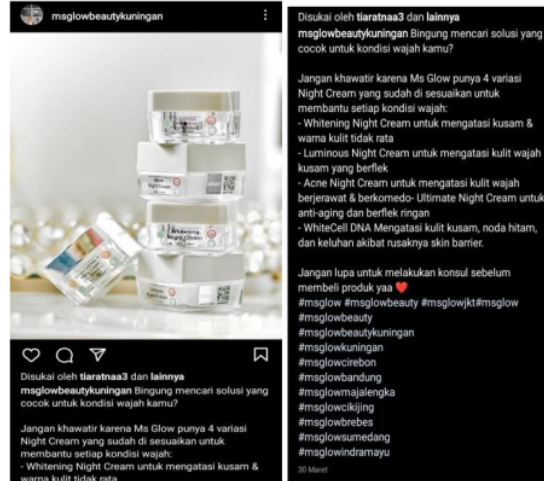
msglowbeautykuningan

Disukai oleh tiaratnaa3 dan lainnya
msglowbeautykuningan Bingung mencari solusi yang cocok untuk kondisi wajah kamu?

Jangan khawatir karena Ms Glow punya 4 variasi Night Cream yang sudah di sesuaikan untuk membantu setiap kondisi wajah:
- Whitening Night Cream untuk mengatasi kusam & warna kulit tidak rata

Disukai oleh tiaratnaa3 dan lainnya
msglowbeautykuningan Bingung mencari solusi yang cocok untuk kondisi wajah kamu?

Jangan khawatir karena Ms Glow punya 4 variasi Night Cream yang sudah di sesuaikan untuk membantu setiap kondisi wajah:
- Whitening Night Cream untuk mengatasi kusam & warna kulit tidak rata
- Luminous Night Cream untuk mengatasi kulit wajah kusam yang berflek
- Acne Night Cream untuk mengatasi kulit wajah berjerawat & berkomedo- Ultimate Night Cream untuk anti-aging dan berflek ringan
- WhiteCell DNA Mengatasi kulit kusam, noda hitam, dan keluhan akibat rusaknya skin barrier.

Jangan lupa untuk melakukan konsul sebelum membeli produk yaa ❤️
#msglow #msglowbeauty #msglowjkt#msglow
#msglowbeauty
#msglowbeautykuningan
#msglowkuningan
#msglowcirebon
#msglowbandung
#msglowmajalengka
#msglowcikijing
#msglowbrebes
#msglowsumedang
#msglowindramayu
30 Maret